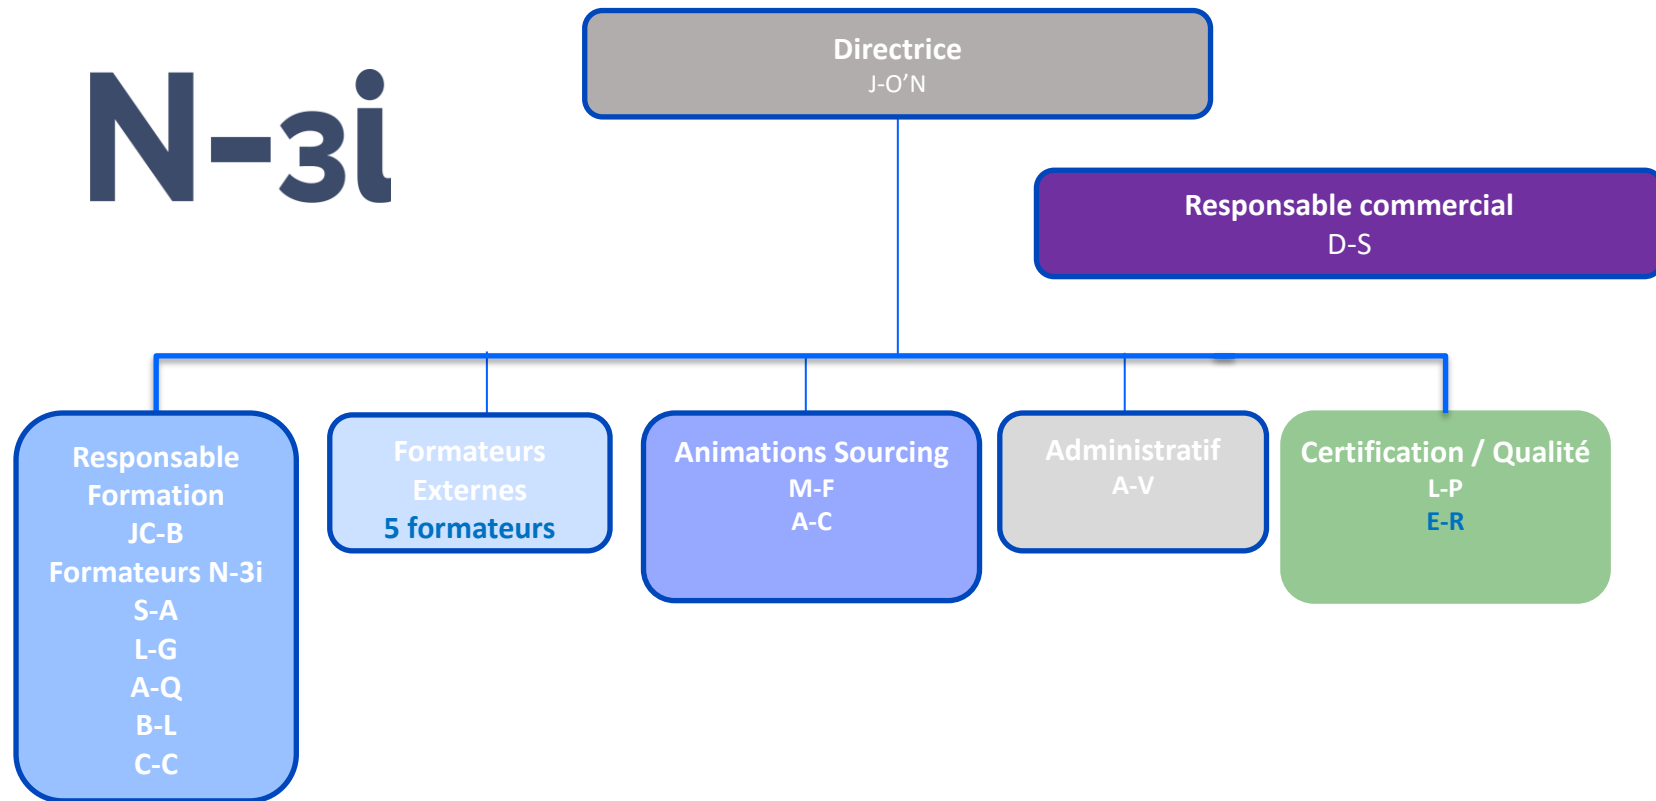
N-3i

Directrice
J-O'N

Responsable commercial
D-S

Responsable Formation
JC-B
Formateurs N-3i
S-A
L-G
A-Q
B-L
C-C

Formateurs Externes
5 formateurs

Animations Sourcing
M-F
A-C

Administratif
A-V

Certification / Qualité
L-P
E-R